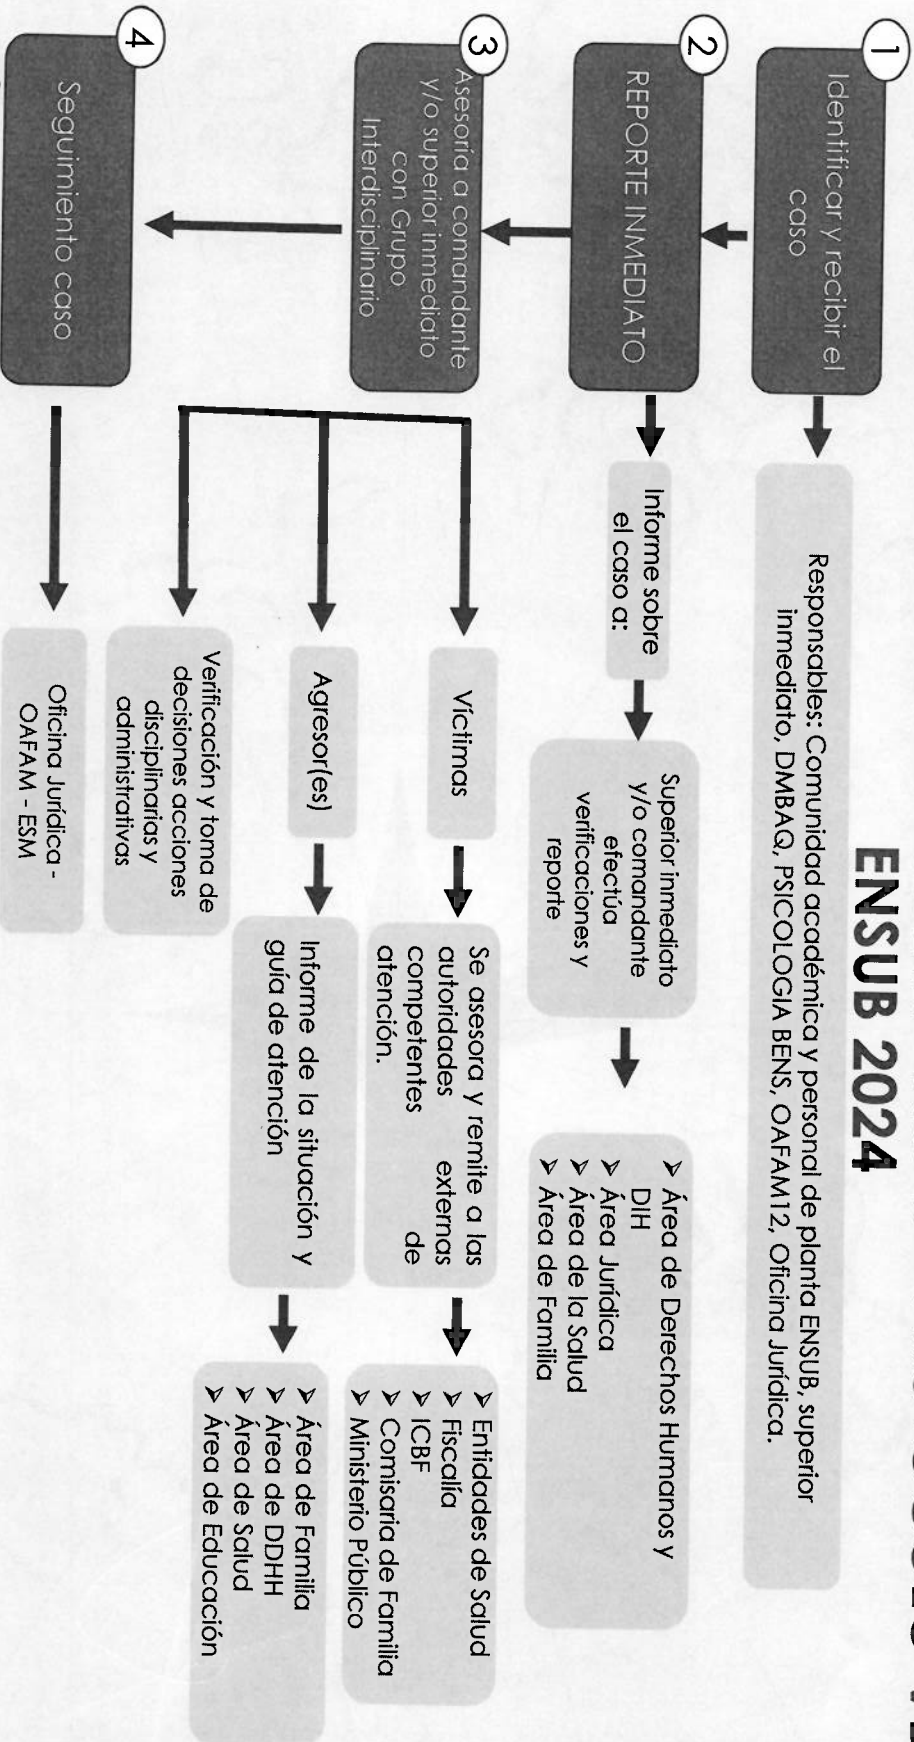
ENSUB 2024

1
Identificar y recibir el caso

Responsables: Comunidad académica y personal de planta ENSUB, superior inmediato, DMBAQ, PSICOLOGIA BENS, OAFAM12, Oficina Jurídica.

2
REPORTE INMEDIATO

Informe sobre el caso a:

Superior inmediato y/o comandante efectúa verificaciones y reporte

➢ Área de Derechos Humanos y DIH
➢ Área Jurídica
➢ Área de la Salud
➢ Área de Familia

3
Asesoría a comandante y/o superior inmediato con Grupo Interdisciplinario

Víctimas

Se asesora y remite a las autoridades externas competentes de atención.

➢ Entidades de Salud
➢ Fiscalía
➢ ICBF
➢ Comisaría de Familia
➢ Ministerio Público

Agresor(es)

Informe de la situación y guía de atención

➢ Área de Familia
➢ Área de DDHH
➢ Área de Salud
➢ Área de Educación

Verificación y toma de decisiones acciones disciplinarias y administrativas

4
Seguimiento caso

Oficina Jurídica - OAFAM - ESM